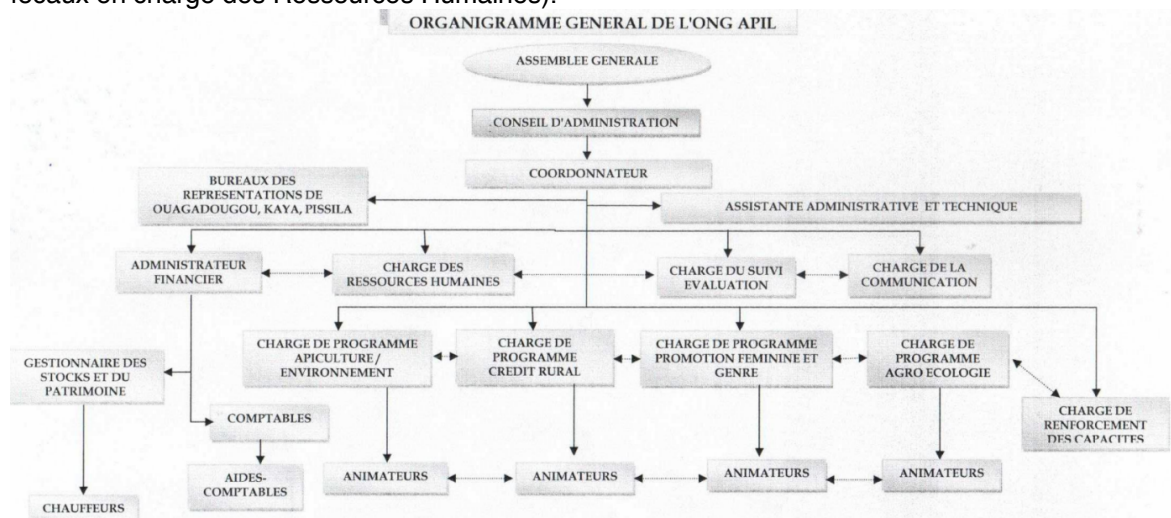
locaux en charge des Ressources Humaines).

ORGANIGRAMME GENERAL DE L'ONG APIL

ASSEMBLEE GENERALE

CONSEIL D'ADMINISTRATION

COORDONNATEUR

BUREAUX DES REPRESENTATIONS DE OUAGADOUGOU, KAYA, PISSILA

ASSISTANTE ADMINISTRATIVE ET TECHNIQUE

ADMINISTRATEUR FINANCIER

CHARGE DES RESSOURCES HUMAINES

CHARGE DU SUIVI EVALUATION

CHARGE DE LA COMMUNICATION

GESTIONNAIRE DES STOCKS ET DU PATRIMOINE

CHARGE DE PROGRAMME APICULTURE / ENVIRONNEMENT

CHARGE DE PROGRAMME CREDIT RURAL

CHARGE DE PROGRAMME PROMOTION FEMININE ET GENRE

CHARGE DE PROGRAMME AGRO ECOLOGIE

CHARGE DE RENFORCEMENT DES CAPACITES

COMPTABLES

AIDES-COMPTABLES

ANIMATEURS

ANIMATEURS

ANIMATEURS

ANIMATEURS

CHAUFFEURS